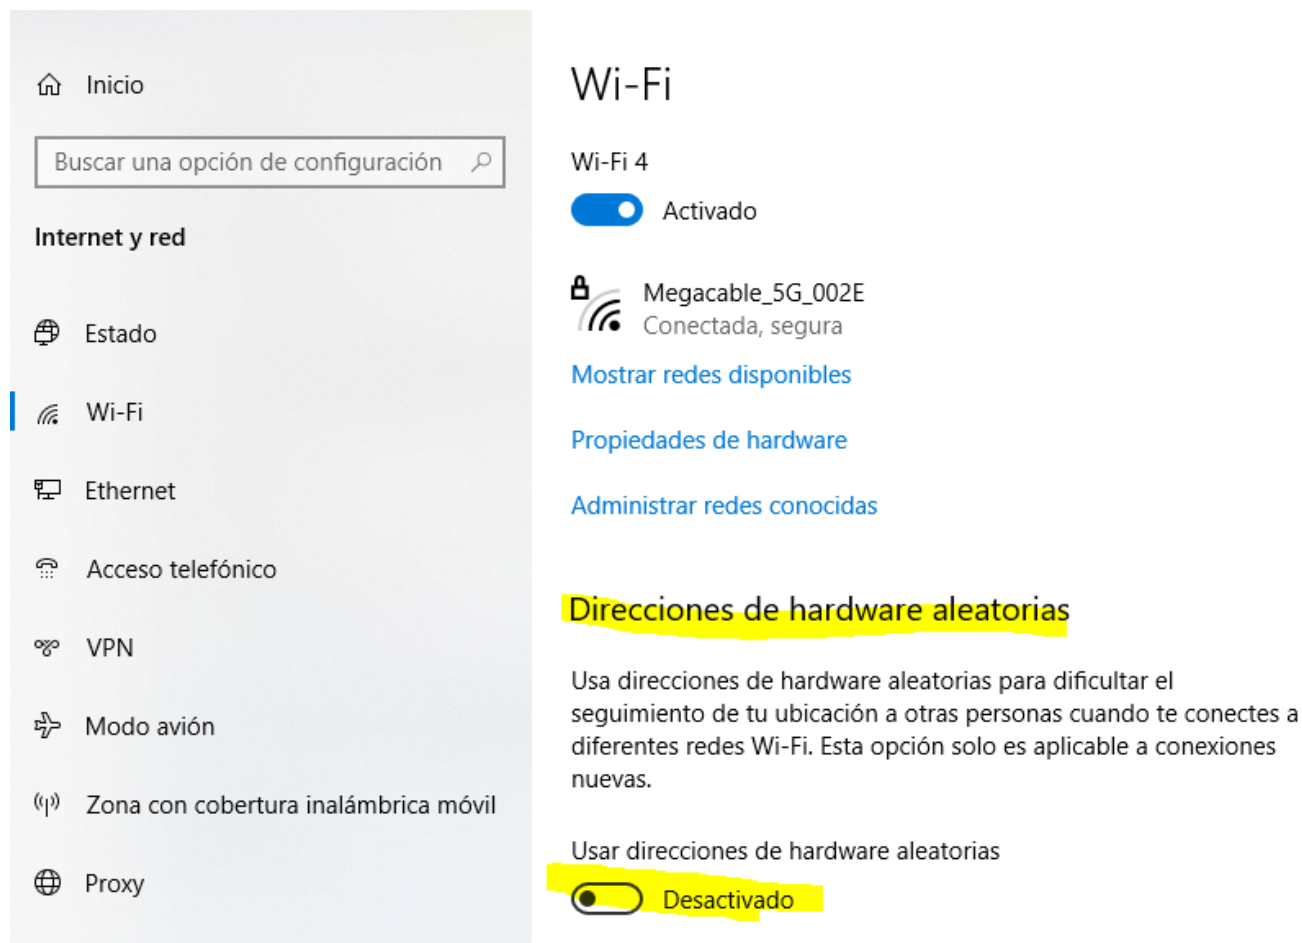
Inicio

Buscar una opción de configuración

Internet y red

Estado

Wi-Fi

Ethernet

Acceso telefónico

VPN

Modo avión

Zona con cobertura inalámbrica móvil

Proxy

Wi-Fi

Wi-Fi 4

Activado

Megacable_5G_002E
Conectada, segura

Mostrar redes disponibles

Propiedades de hardware

Administrar redes conocidas

Direcciones de hardware aleatorias

Usa direcciones de hardware aleatorias para dificultar el seguimiento de tu ubicación a otras personas cuando te conectes a diferentes redes Wi-Fi. Esta opción solo es aplicable a conexiones nuevas.

Usar direcciones de hardware aleatorias

Desactivado